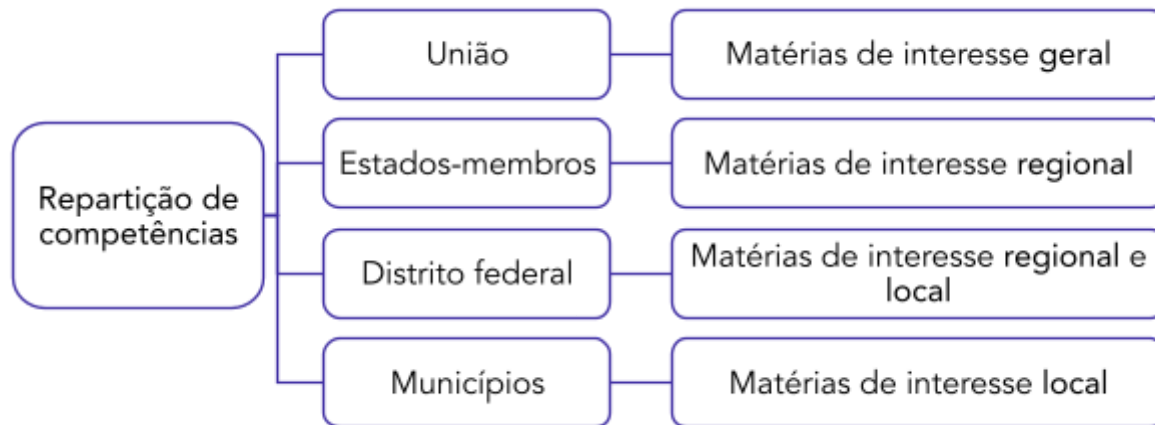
Repartição de competências

União

Matérias de interesse geral

Estados-membros

Matérias de interesse regional

Distrito federal

Matérias de interesse regional e local

Municípios

Matérias de interesse local